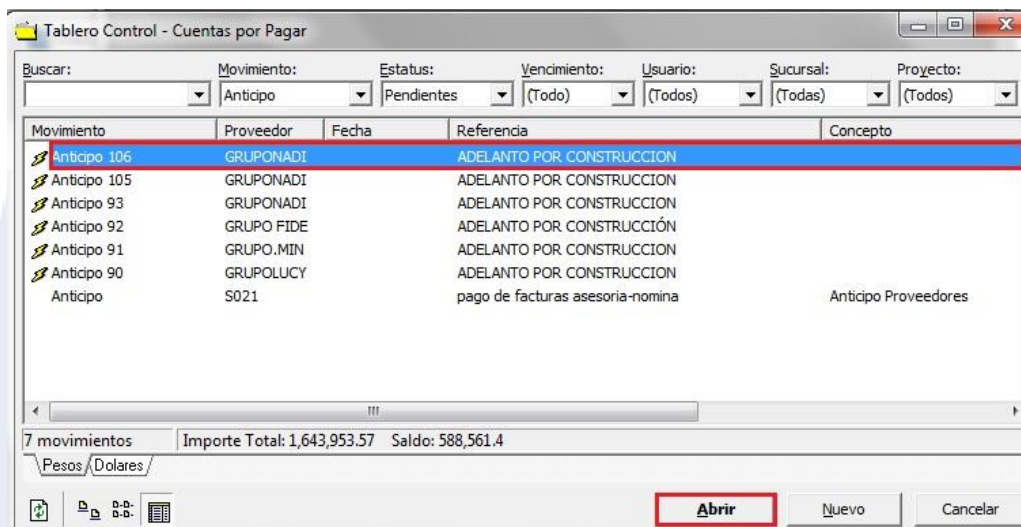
Tablero Control - Cuentas por Pagar

Buscar: Movimiento: Anticipo Estatus: Pendientes Vencimiento: (Todo) Usuario: (Todos) Sucursal: (Todas) Proyecto: (Todos)

| Movimiento | Proveedor | Fecha | Referencia | Concepto |
|---|---|---|---|---|
| Anticipo 106 | GRUPONADI | | ADELANTO POR CONSTRUCCION | |
| Anticipo 105 | GRUPONADI | | ADELANTO POR CONSTRUCCION | |
| Anticipo 93 | GRUPONADI | | ADELANTO POR CONSTRUCCION | |
| Anticipo 92 | GRUPO FIDE | | ADELANTO POR CONSTRUCCIÓN | |
| Anticipo 91 | GRUPO.MIN | | ADELANTO POR CONSTRUCCION | |
| Anticipo 90 | GRUPOLUCY | | ADELANTO POR CONSTRUCCION | |
| Anticipo | S021 | | pago de facturas asesoria-nomina | Anticipo Proveedores |

7 movimientos Importe Total: 1,643,953.57 Saldo: 588,561.4

Pesos Dolares

Abrir Nuevo Cancelar